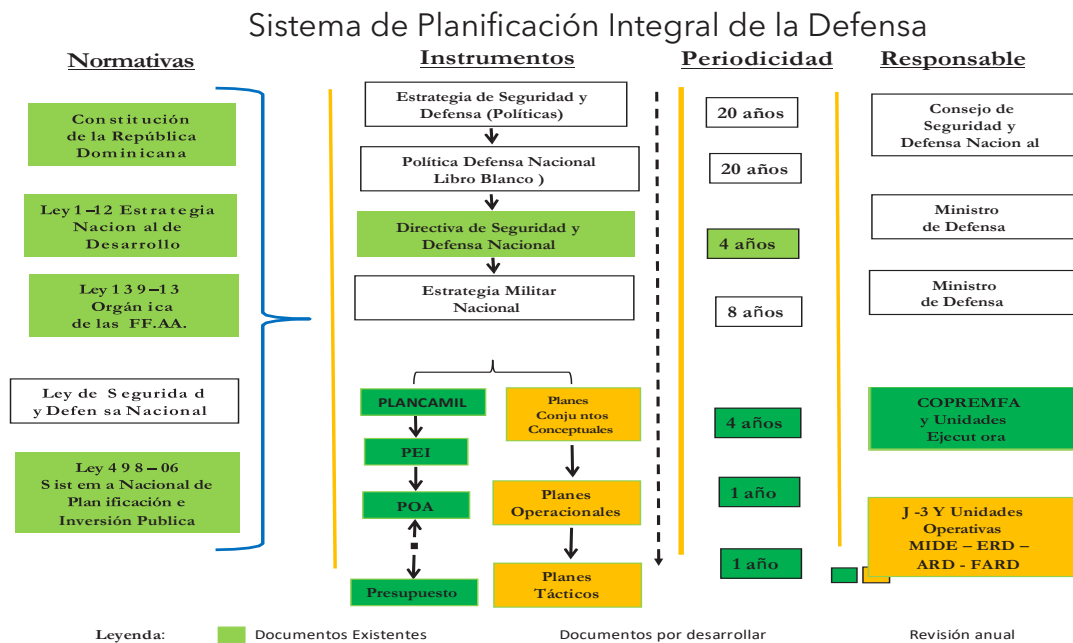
Sistema de Planificación Integral de la Defensa

Normativas

Constitución de la República Dominicana

Ley 1–12 Estrategia Nacional de Desarrollo

Ley 139–13 Orgánica de las FF.AA.

Ley de Seguridad y Defensa Nacional

Ley 498–06 Sistema Nacional de Planificación e Inversión Publica

Instrumentos

Estrategia de Seguridad y Defensa (Políticas)

Política Defensa Nacional Libro Blanco )

Directiva de Seguridad y Defensa Nacional

Estrategia Militar Nacional

PLANCAMIL

PEI

POA

Presupuesto

Planes Conjuntos Conceptuales

Planes Operacionales

Planes Tácticos

Periodicidad

20 años

20 años

4 años

8 años

4 años

1 año

1 año

Responsable

Consejo de Seguridad y Defensa Nacional

Ministro de Defensa

Ministro de Defensa

COPREMFA y Unidades Ejecutora

J -3 Y Unidades Operativas MIDE – ERD – ARD - FARD

Leyenda: Documentos Existentes Documentos por desarrollar Revisión anual